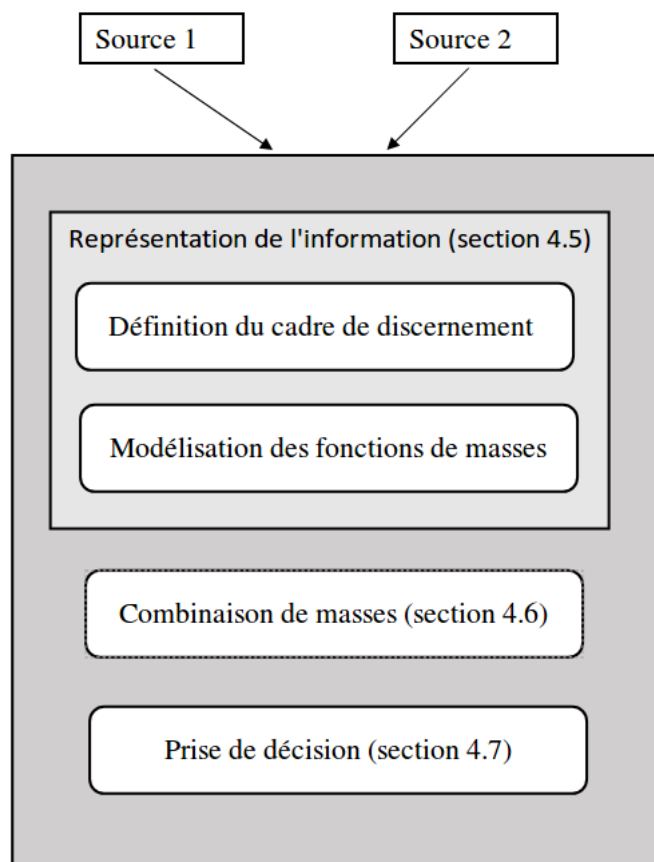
Source 1

Source 2

Représentation de l'information (section 4.5)

Définition du cadre de discernement

Modélisation des fonctions de masses

Combinaison de masses (section 4.6)

Prise de décision (section 4.7)